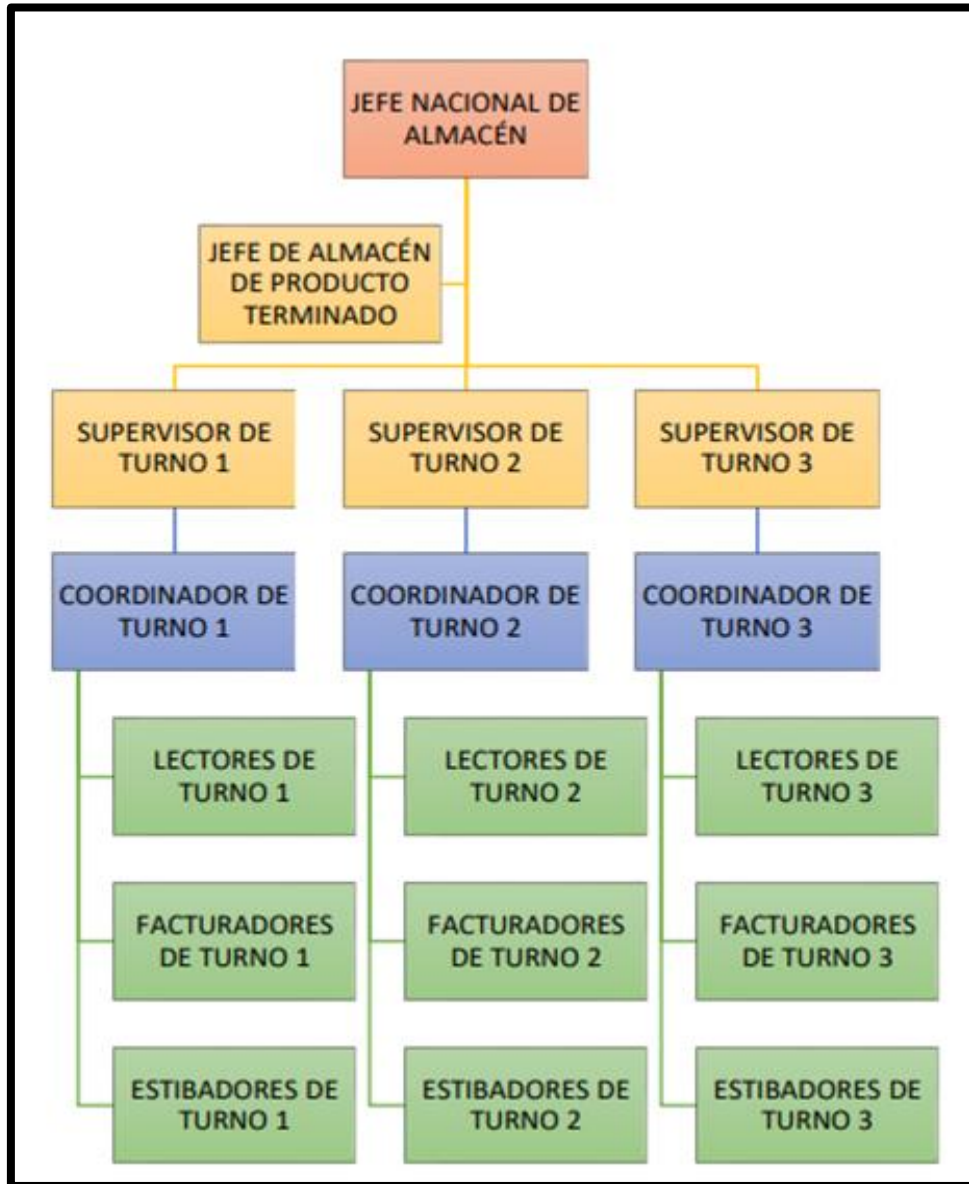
JEFE NACIONAL DE ALMACÉN

JEFE DE ALMACÉN DE PRODUCTO TERMINADO

SUPERVISOR DE TURNO 1

SUPERVISOR DE TURNO 2

SUPERVISOR DE TURNO 3

COORDINADOR DE TURNO 1

COORDINADOR DE TURNO 2

COORDINADOR DE TURNO 3

LECTORES DE TURNO 1

FACTURADORES DE TURNO 1

ESTIBADORES DE TURNO 1

LECTORES DE TURNO 2

FACTURADORES DE TURNO 2

ESTIBADORES DE TURNO 2

LECTORES DE TURNO 3

FACTURADORES DE TURNO 3

ESTIBADORES DE TURNO 3